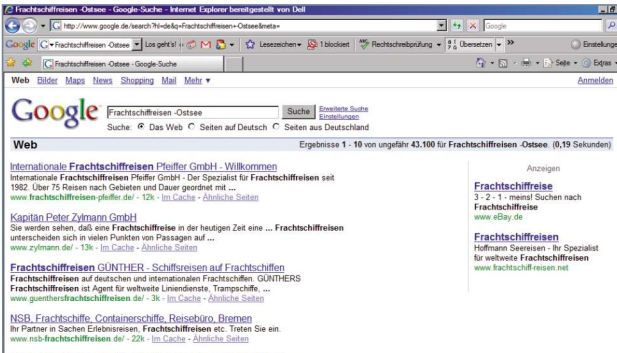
Frachtschiffreisen -Ostsee - Google-Suche - Internet Explorer bereitgestellt von Dell

http://www.google.de/search?hl=de&q=Frachtschiffreisen+-Ostsee&meta=

Google

Google Frachtschiffreisen -Ostsee Los geht's! Lesezeichen 1 blockiert Rechtschreibprüfung Übersetzen » Einstellungen

Frachtschiffreisen -Ostsee - Google-Suche

Seite Extras

Web Bilder Maps News Shopping Mail Mehr ▾ Anmelden

Google Frachtschiffreisen -Ostsee Suche Erweiterte Suche Einstellungen

Suche: Das Web Seiten auf Deutsch Seiten aus Deutschland

Web Ergebnisse 1 - 10 von ungefähr 43.100 für Frachtschiffreisen -Ostsee. (0,19 Sekunden)

Internationale Frachtschiffreisen Pfeiffer GmbH - Willkommen
Internationale Frachtschiffreisen Pfeiffer GmbH - Der Spezialist für Frachtschiffreisen seit 1982. Über 75 Reisen nach Gebieten und Dauer geordnet mit ...
www.frachtschiffreisen-pfeiffer.de/ - 12k - Im Cache - Ähnliche Seiten

Kapitän Peter Zylmann GmbH
Sie werden sehen, daß eine Frachtschiffreise in der heutigen Zeit eine ... Frachtschiffreisen unterscheiden sich in vielen Punkten von Passagen auf ...
www.zylmann.de/ - 13k - Im Cache - Ähnliche Seiten

Frachtschiffreisen GÜNTHER - Schiffsreisen auf Frachtschiffen
Frachtschiffreisen auf deutschen und internationalen Frachtschiffen. GÜNTHERS Frachtschiffreisen ist Agent für weltweite Liniendienste, Trampschiffe, ...
www.guenthersfrachtschiffreisen.de/ - 3k - Im Cache - Ähnliche Seiten

NSB, Frachtschiffe, Containerschiffe, Reisebüro, Bremen
Ihr Partner in Sachen Erlebnisreisen, Frachtschiffreisen etc. Treten Sie ein.
www.nsb-frachtschiffreisen.de/ - 22k - Im Cache - Ähnliche Seiten

Anzeigen

Frachtschiffreise
3 - 2 - 1 - meins! Suchen nach Frachtschiffreise
www.eBay.de

Frachtschiffreise
Hoffmann Seereisen - Ihr Spezialist für weltweite Frachtschiffreisen
www.frachtschiff-reise.net